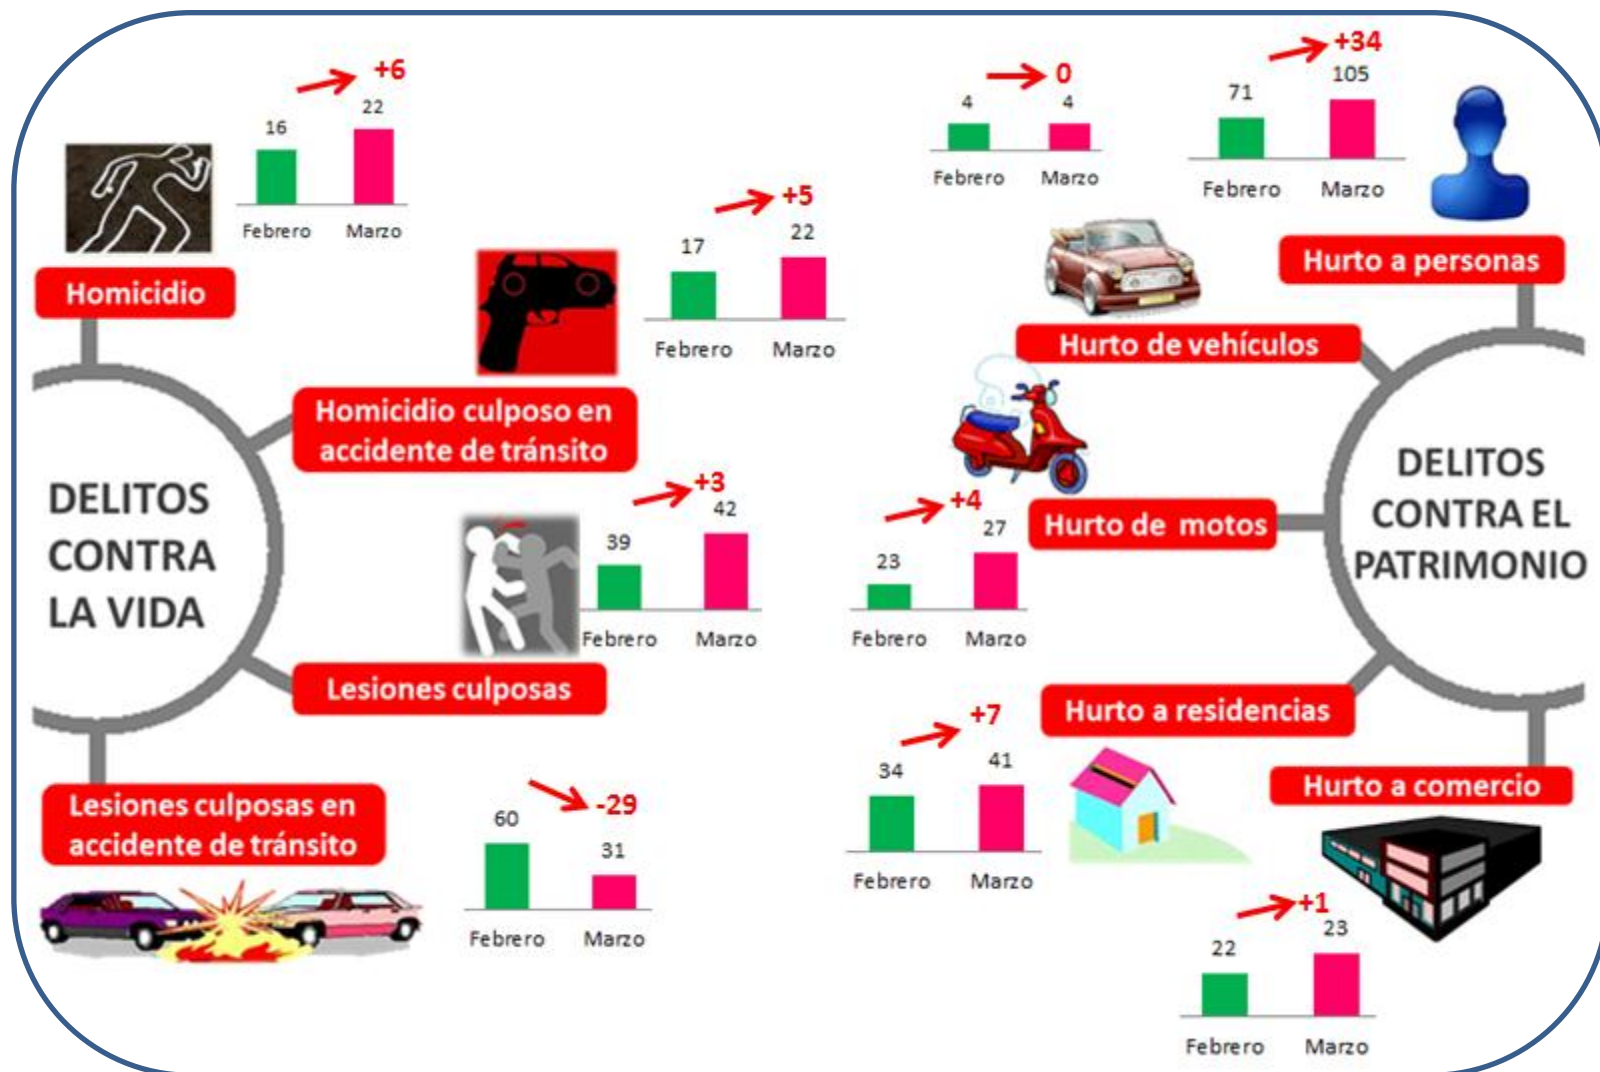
DELITOS CONTRA LA VIDA

Homicidio
+6
16
22
Febrero Marzo

Homicidio culposo en accidente de tránsito
+5
17
22
Febrero Marzo

Lesiones culposas
+3
39
42
Febrero Marzo

Lesiones culposas en accidente de tránsito
-29
60
31
Febrero Marzo

DELITOS CONTRA EL PATRIMONIO

Hurto a personas
+34
71
105
Febrero Marzo

Hurto de vehículos
0
4
4
Febrero Marzo

Hurto de motos
+4
23
27
Febrero Marzo

Hurto a residencias
+7
34
41
Febrero Marzo

Hurto a comercio
+1
22
23
Febrero Marzo